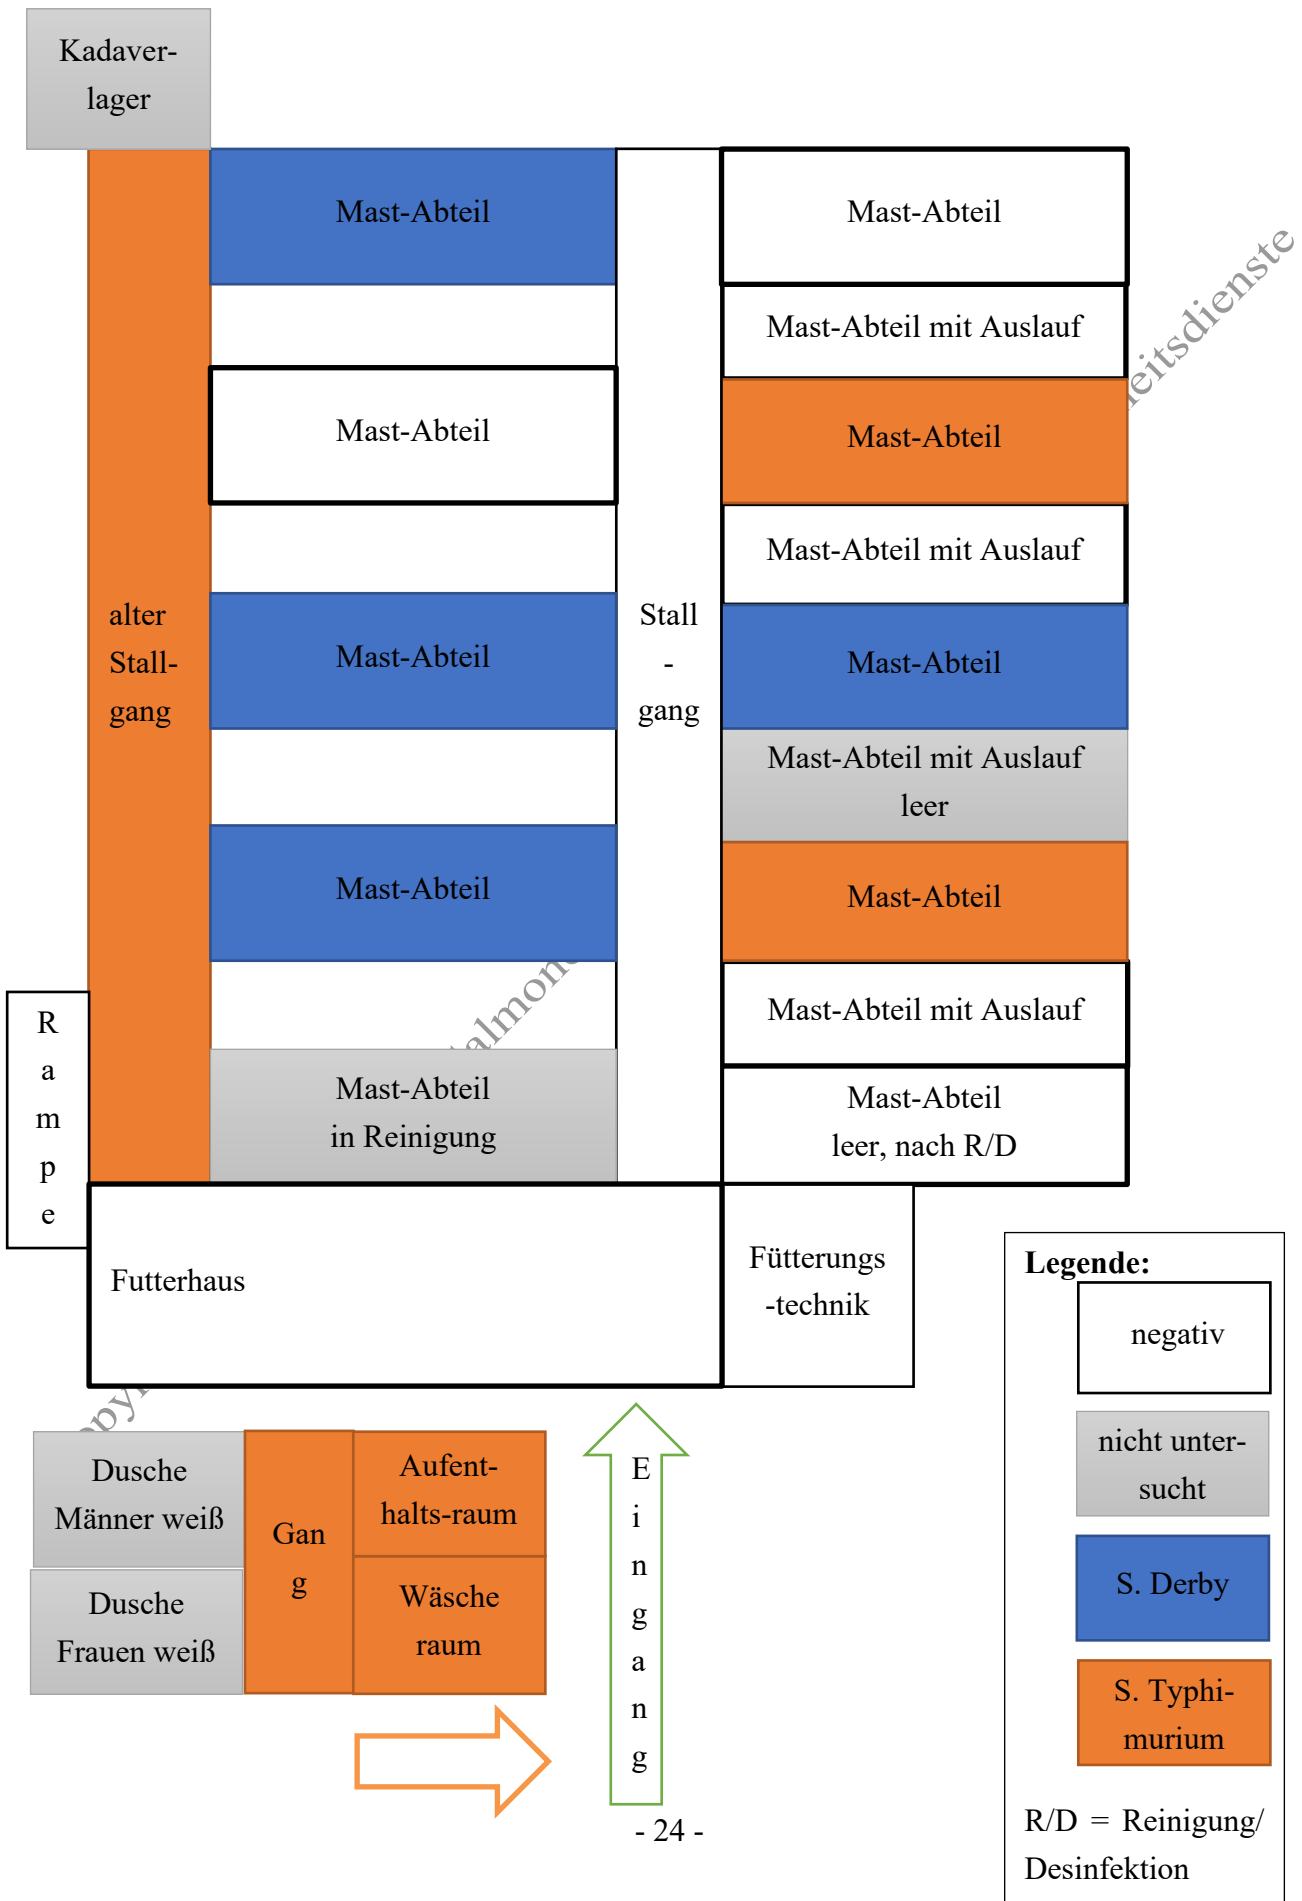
Kadaver-lager

Mast-Abteil

Mast-Abteil

Mast-Abteil

Mast-Abteil

Mast-Abteil in Reinigung

alter Stall-gang

Stall - gang

Mast-Abteil

Mast-Abteil mit Auslauf

Mast-Abteil

Mast-Abteil mit Auslauf

Mast-Abteil

Mast-Abteil mit Auslauf leer

Mast-Abteil

Mast-Abteil mit Auslauf

Mast-Abteil leer, nach R/D

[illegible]eitsdienste

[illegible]almon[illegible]

R a m p e

Futterhaus

Fütterungs -technik

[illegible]py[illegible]

Dusche Männer weiß

Dusche Frauen weiß

Gan g

Aufent-halts-raum

Wäsche raum

E i n g a n g

Legende:

negativ

nicht unter-sucht

S. Derby

S. Typhi-murium

R/D = Reinigung/ Desinfektion

- 24 -